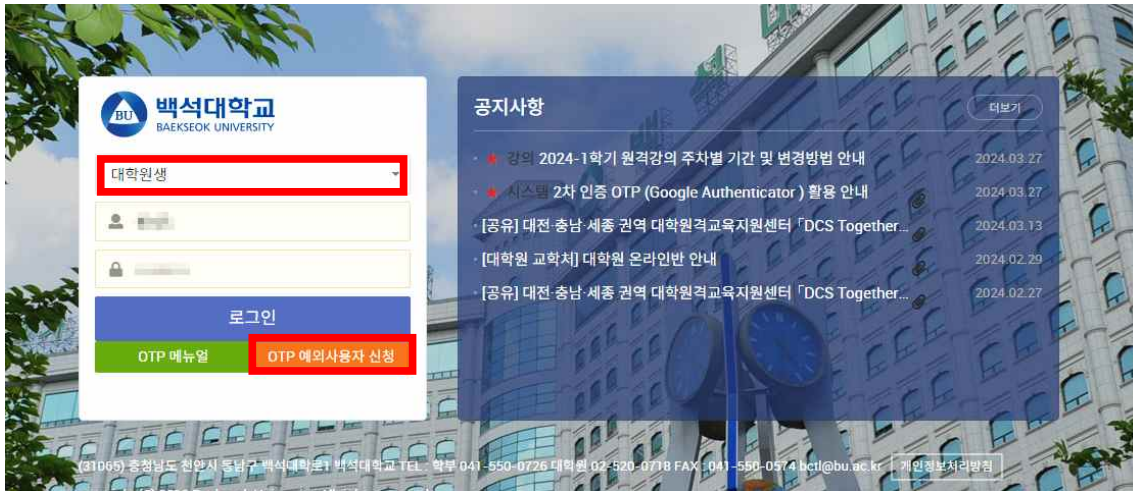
BU 백석대학교
BAEKSEOK UNIVERSITY

대학원생

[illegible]

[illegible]

로그인

OTP 메뉴얼

OTP 예외사용자 신청

공지사항

더보기

★ 강의 2024-1학기 원격강의 주차별 기간 및 변경방법 안내 2024.03.27

★ 시스템 2차 인증 OTP (Google Authenticator ) 활용 안내 2024.03.27

[공유] 대전·충남·세종 권역 대학원격교육지원센터 「DCS Together... 2024.03.13

[대학원 교학처] 대학원 온라인반 안내 2024.02.29

[공유] 대전·충남·세종 권역 대학원격교육지원센터 「DCS Together... 2024.02.27

(31065) 충청남도 천안시 동남구 백석대학로1 백석대학교 TEL : 학부 041-550-0726 대학원 02-520-0718 FAX : 041-550-0574 bctl@bu.ac.kr 개인정보처리방침